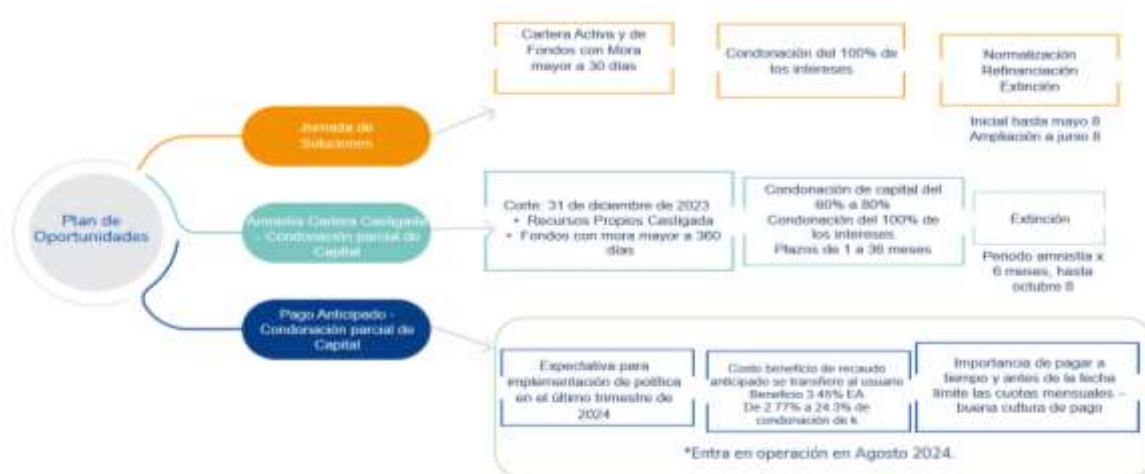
Plan de Oportunidades

Jornada de Soluciones

Cartera Activa y de Fondos con Mora mayor a 30 días

Condonación del 100% de los intereses

Normalización
Refinanciación
Extinción

Inicial hasta mayo 8
Ampliación a junio 8

Amnistía Cartera Castigada - Condonación parcial de Capital

Corte: 31 de diciembre de 2023
• Recursos Propios Castigada
• Fondos con mora mayor a 360 días

Condonación de capital del 60% a 80%
Condonación del 100% de los intereses
Plazos de 1 a 36 meses

Extinción

Periodo amnistía x 6 meses, hasta octubre 8

Pago Anticipado - Condonación parcial de Capital

Expectativa para implementación de política en el último trimestre de 2024

Costo beneficio de recaudo anticipado se transfiere al usuario
Beneficio 3.46% EA
De 2.77% a 24.3% de condonación de k

Importancia de pagar a tiempo y antes de la fecha límite las cuotas mensuales - buena cultura de pago

*Entra en operación en Agosto 2024.